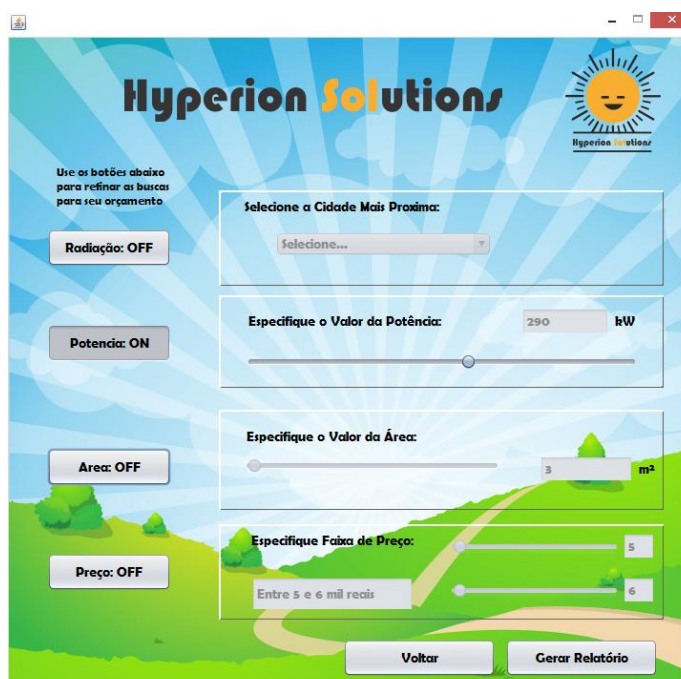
Hyperion Solutions

Hyperion Solutions

Use os botões abaixo para refinar as buscas para seu orçamento

Radiação: OFF

Selecione a Cidade Mais Proxima:

Selecione...

Potencia: ON

Especifique o Valor da Potência:

290

kW

Especifique o Valor da Área:

Area: OFF

3

m²

Especifique Faixa de Preço:

5

Preço: OFF

Entre 5 e 6 mil reais

6

Voltar

Gerar Relatório